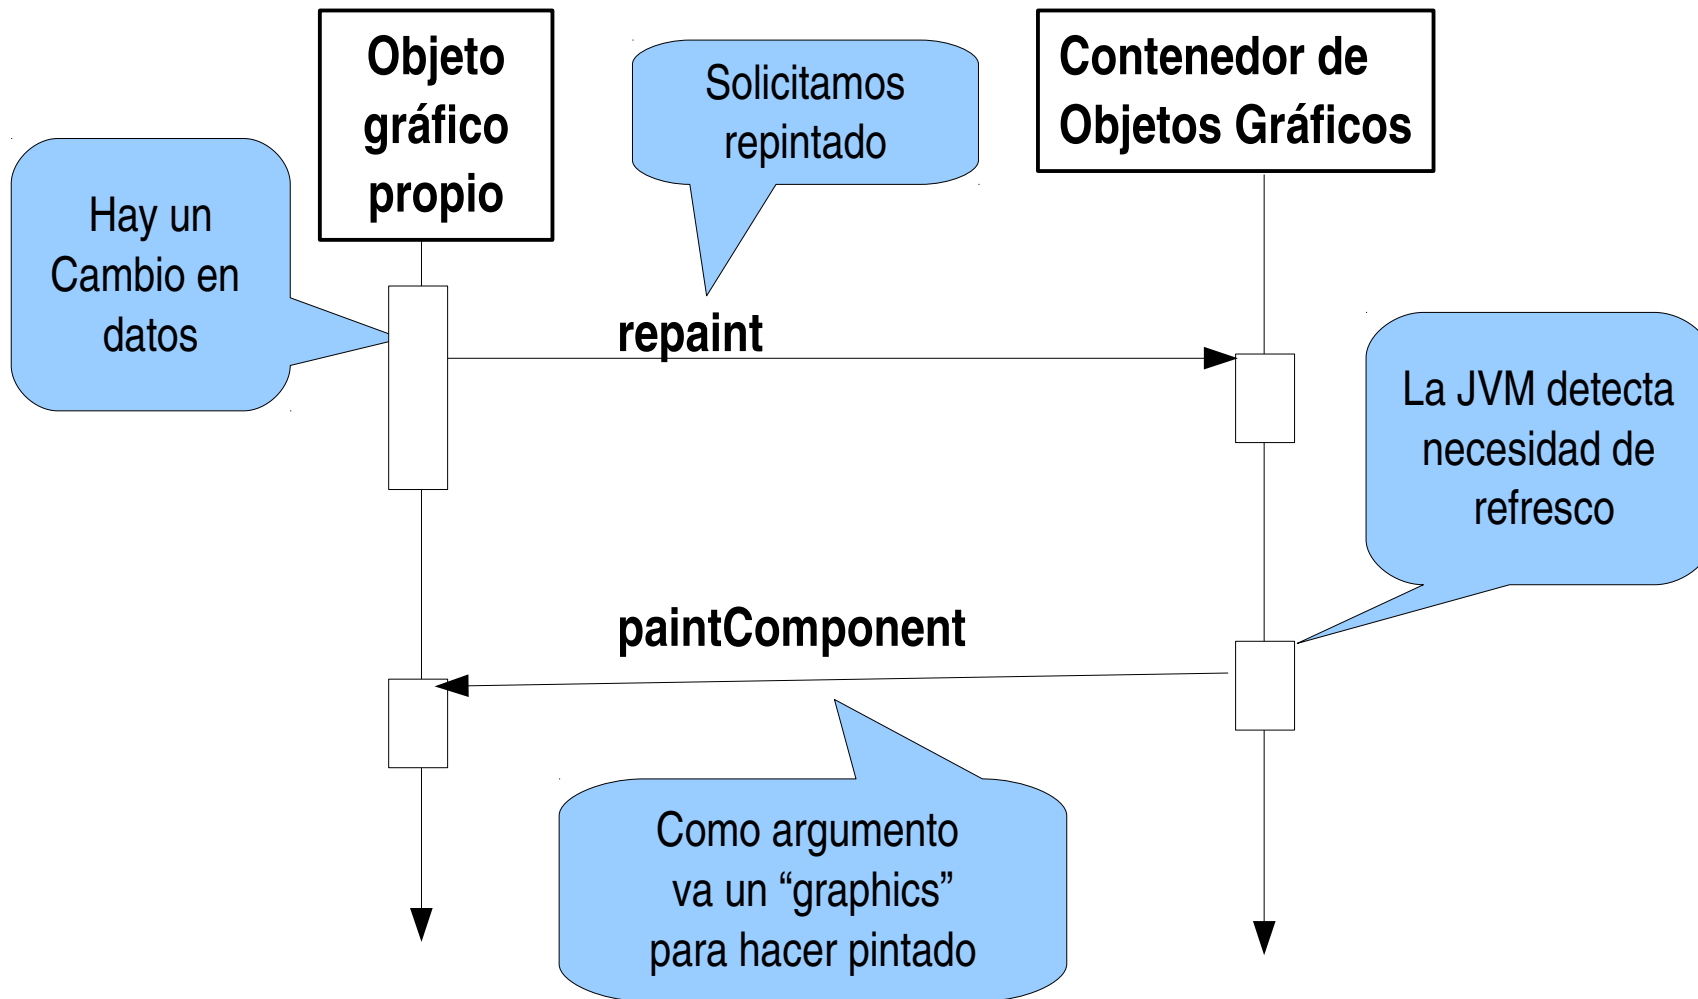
Objeto gráfico propio

Solicitamos repintado

Contenedor de Objetos Gráficos

Hay un Cambio en datos

repaint

La JVM detecta necesidad de refresco

paintComponent

Como argumento va un “graphics” para hacer pintado